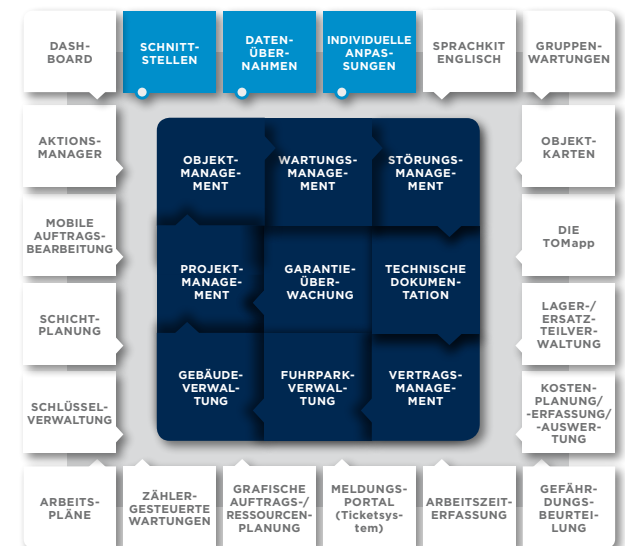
DASHBOARD

SCHNITTSTELLEN

DATENÜBERNAHMEN

INDIVIDUELLE ANPASSUNGEN

SPRACHKIT ENGLISCH

GRUPPENWARTUNGEN

AKTIONSMANAGER

OBJEKTMANAGEMENT

WARTUNGSMANAGEMENT

STÖRUNGSMANAGEMENT

OBJEKTKARTEN

MOBILE AUFTRAGSBEARBEITUNG

PROJEKTMANAGEMENT

GARANTIEÜBERWACHUNG

TECHNISCHE DOKUMENTATION

DIE TOMapp

SCHICHTPLANUNG

GEBÄUDEVERWALTUNG

FUHRPARKVERWALTUNG

VERTRAGSMANAGEMENT

LAGER-/ ERSATZTEILVERWALTUNG

SCHLÜSSELVERWALTUNG

KOSTENPLANUNG/ -ERFASSUNG/ -AUSWERTUNG

ARBEITSPLÄNE

ZÄHLERGESTEUERTE WARTUNGEN

GRAFISCHE AUFTRAGS-/ RESSOURCENPLANUNG

MELDUNGSPORTAL (Ticketsystem)

ARBEITSZEITERFASSUNG

GEFÄHRDUNGSBEURTEILUNG